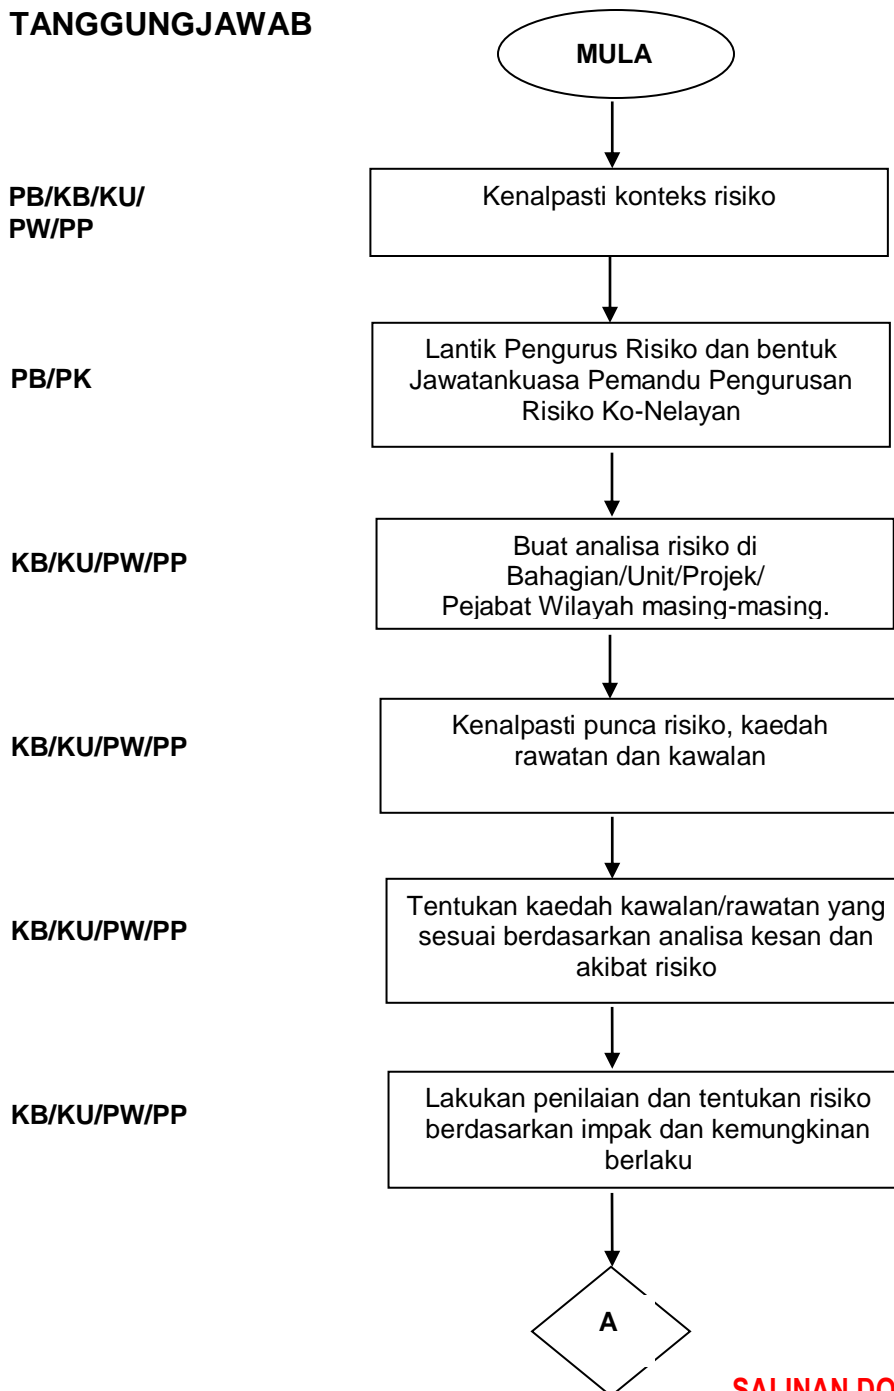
TANGGUNGJAWAB

MULA

PB/KB/KU/PW/PP

Kenalpasti konteks risiko

PB/PK

Lantik Pengurus Risiko dan bentuk Jawatankuasa Pemandu Pengurusan Risiko Ko-Nelayan

KB/KU/PW/PP

Buat analisa risiko di Bahagian/Unit/Projek/ Pejabat Wilayah masing-masing.

KB/KU/PW/PP

Kenalpasti punca risiko, kaedah rawatan dan kawalan

KB/KU/PW/PP

Tentukan kaedah kawalan/rawatan yang sesuai berdasarkan analisa kesan dan akibat risiko

KB/KU/PW/PP

Lakukan penilaian dan tentukan risiko berdasarkan impak dan kemungkinan berlaku

A

SALINAN DO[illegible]